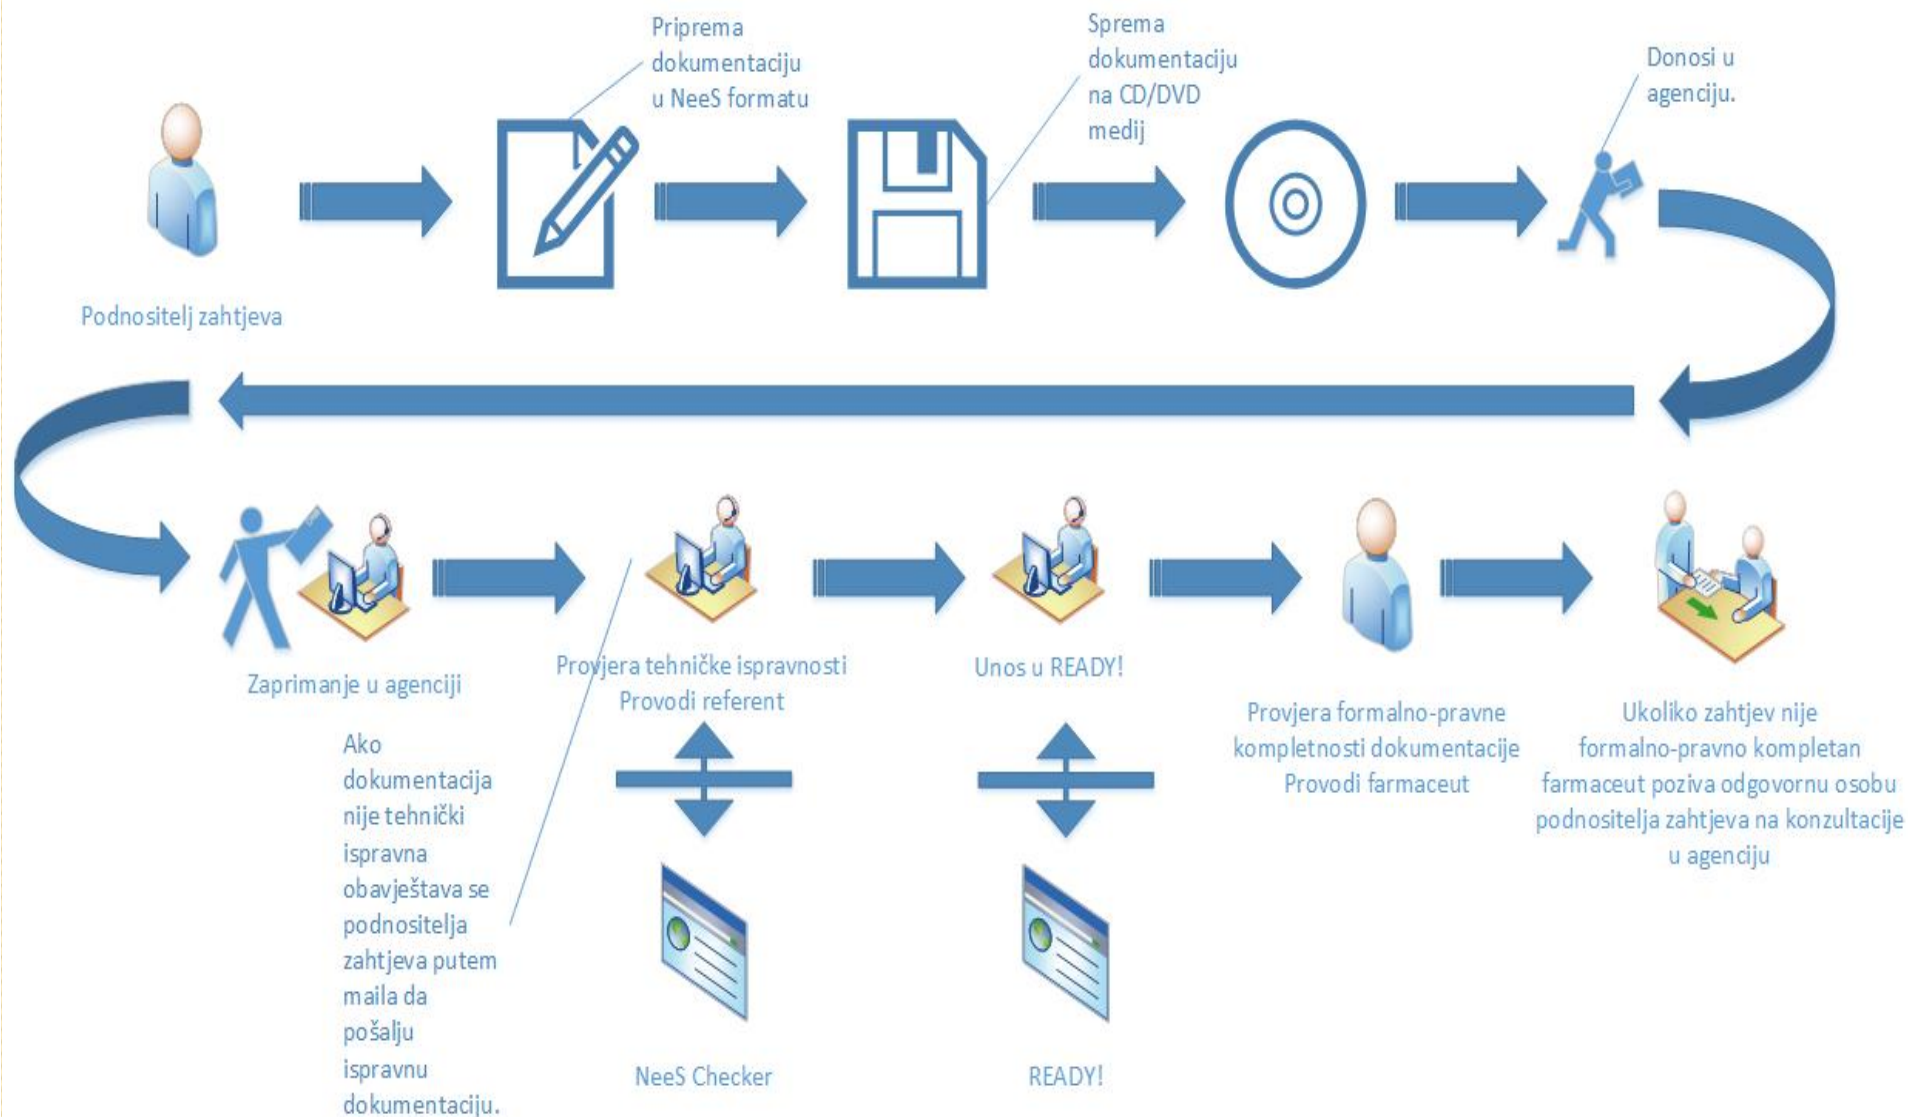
Priprema dokumentaciju u NeeS formatu

Sprema dokumentaciju na CD/DVD medij

Donosi u agenciju.

Podnositelj zahtjeva

Zaprimanje u agenciji

Provjera tehničke ispravnosti Provodi referent

Unos u READY!

Provjera formalno-pravne kompletnosti dokumentacije Provodi farmaceut

Ukoliko zahtjev nije formalno-pravno kompletan farmaceut poziva odgovornu osobu podnositelja zahtjeva na konzultacije u agenciju

Ako dokumentacija nije tehnički ispravna obavještava se podnositelja zahtjeva putem maila da pošalju ispravnu dokumentaciju.

NeeS Checker

READY!